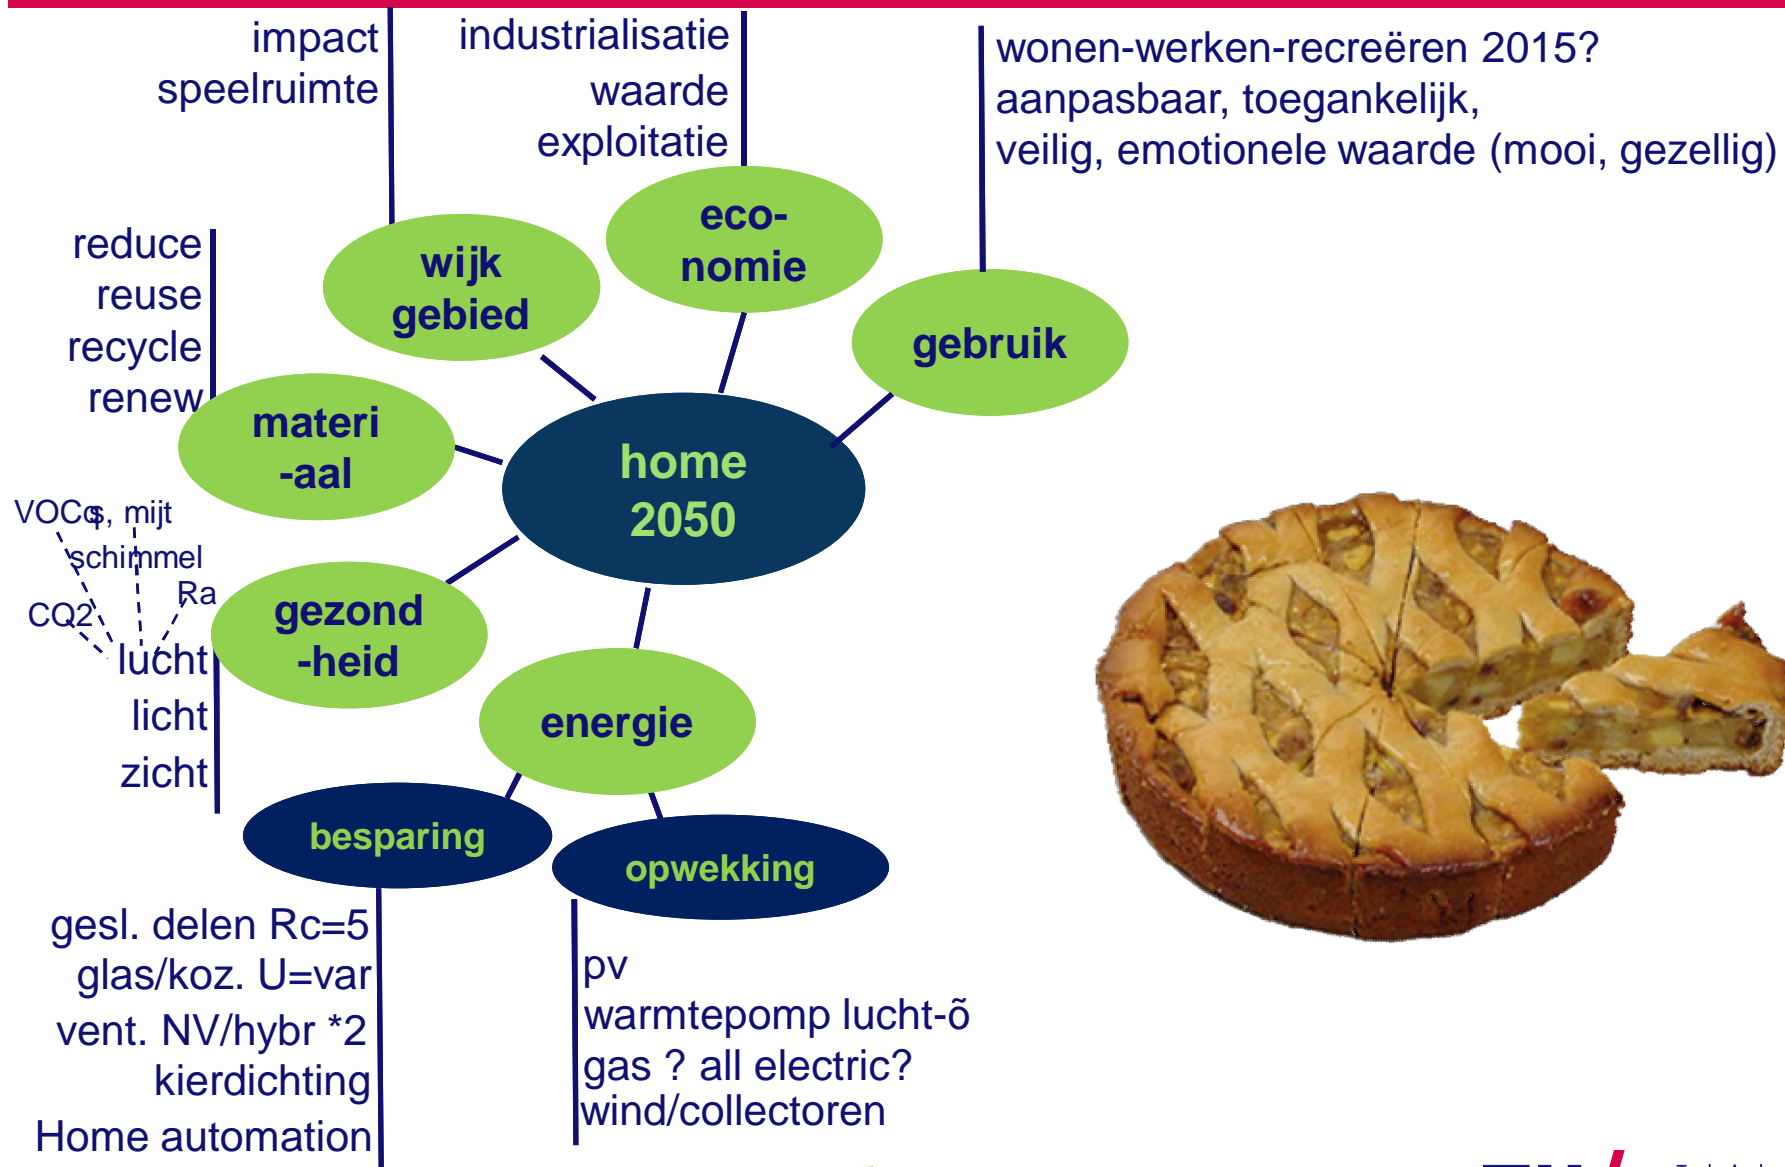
impact
speelruimte

industrialisatie
waarde
exploitatie

wonen-werken-recreëren 2015?
aanpasbaar, toegankelijk,
veilig, emotionele waarde (mooi, gezellig)

reduce
reuse
recycle
renew

wijk
gebied

eco-
nomie

gebruik

materi
-aal

home
2050

VOCs, mijt
schimmel
Ra
CO2
lucht
licht
zicht

gezond
-heid

energie

besparing

opwekking

gesl. delen Rc=5
glas/koz. U=var
vent. NV/hybr *2
kierdichting
Home automation

pv
warmtepomp lucht-õ
gas ? all electric?
wind/collectoren